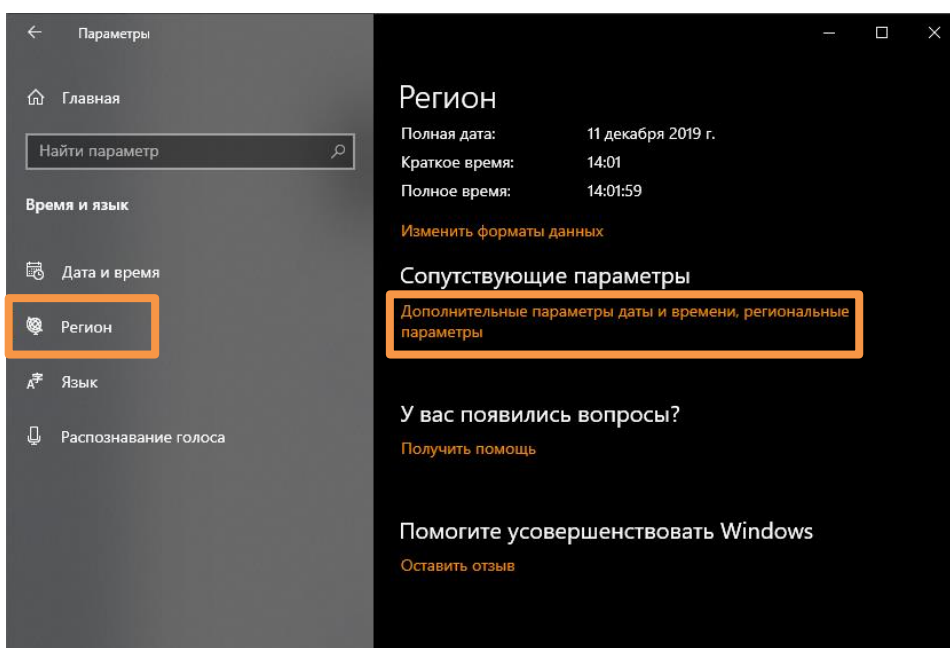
Параметры

Главная

Найти параметр

Время и язык

Дата и время

Регион

Язык

Распознавание голоса

Регион

| Полная дата: | 11 декабря 2019 г. |
|---|---|
| Краткое время: | 14:01 |
| Полное время: | 14:01:59 |

Изменить форматы данных

Сопутствующие параметры

Дополнительные параметры даты и времени, региональные параметры

У вас появились вопросы?

Получить помощь

Помогите усовершенствовать Windows

Оставить отзыв